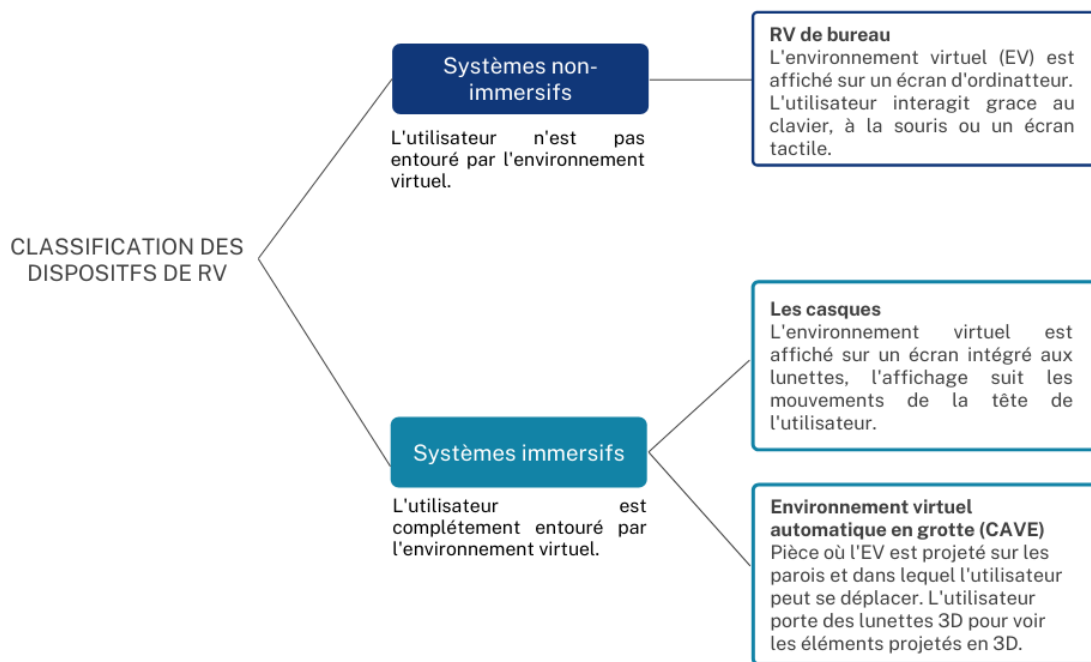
CLASSIFICATION DES DISPOSITFS DE RV

Systèmes non-immersifs

L'utilisateur n'est pas entouré par l'environnement virtuel.

RV de bureau
L'environnement virtuel (EV) est affiché sur un écran d'ordinatteur. L'utilisateur interagit grace au clavier, à la souris ou un écran tactile.

Systèmes immersifs

L'utilisateur est complétement entouré par l'environnement virtuel.

Les casques
L'environnement virtuel est affiché sur un écran intégré aux lunettes, l'affichage suit les mouvements de la tête de l'utilisateur.

Environnement virtuel automatique en grotte (CAVE)
Pièce où l'EV est projeté sur les parois et dans lequel l'utilisateur peut se déplacer. L'utilisateur porte des lunettes 3D pour voir les éléments projetés en 3D.